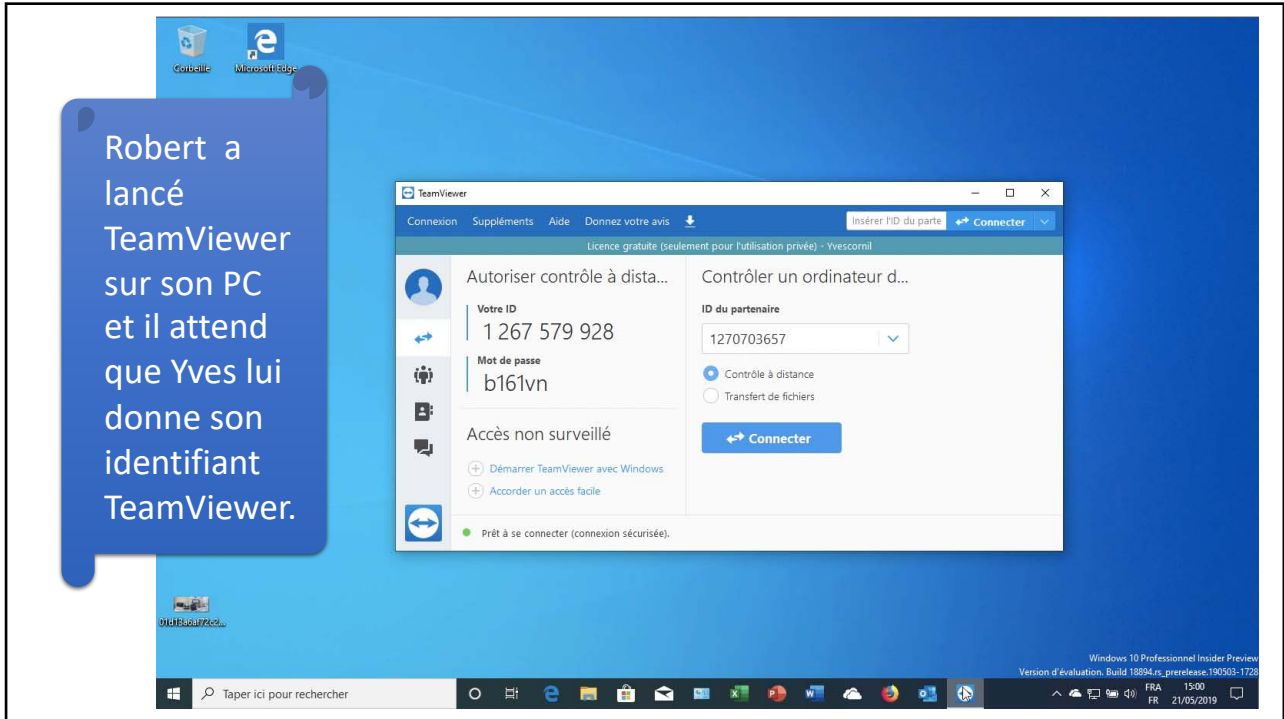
Corbeille

Microsoft Edge

Robert a lancé TeamViewer sur son PC et il attend que Yves lui donne son identifiant TeamViewer.

TeamViewer

Connexion Suppléments Aide Donnez votre avis

Insérer l'ID du parte

Connecter

Licence gratuite (seulement pour l'utilisation privée) - Yvescornil

Autoriser contrôle à dista...

Votre ID

1 267 579 928

Mot de passe

b161vn

Accès non surveillé

Démarrer TeamViewer avec Windows

Accorder un accès facile

Contrôler un ordinateur d...

ID du partenaire

1270703657

Contrôle à distance

Transfert de fichiers

Connecter

Prêt à se connecter (connexion sécurisée).

01d18a6af72cc...

Windows 10 Professionnel Insider Preview

Version d'évaluation. Build 18894.rs_prerelease.190503-1728

Taper ici pour rechercher

FRA FR

15:00 21/05/2019